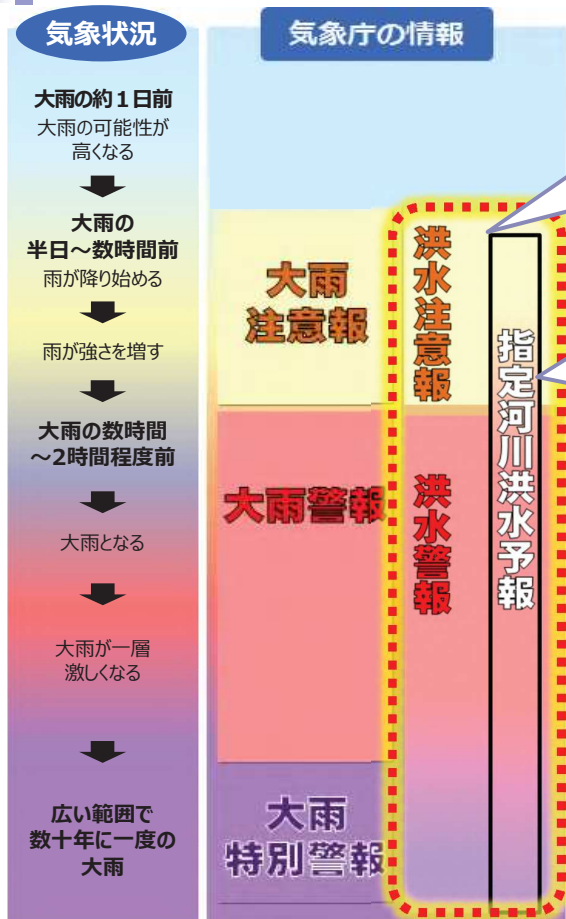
気象状況

大雨の約１日前
大雨の可能性が高くなる

大雨の半日～数時間前
雨が降り始める

雨が強さを増す

大雨の数時間～2時間程度前

大雨となる

大雨が一層激しくなる

広い範囲で数十年に一度の大雨

気象庁の情報

大雨注意報

大雨警報

大雨特別警報

洪水注意報

洪水警報

指定河川洪水予報